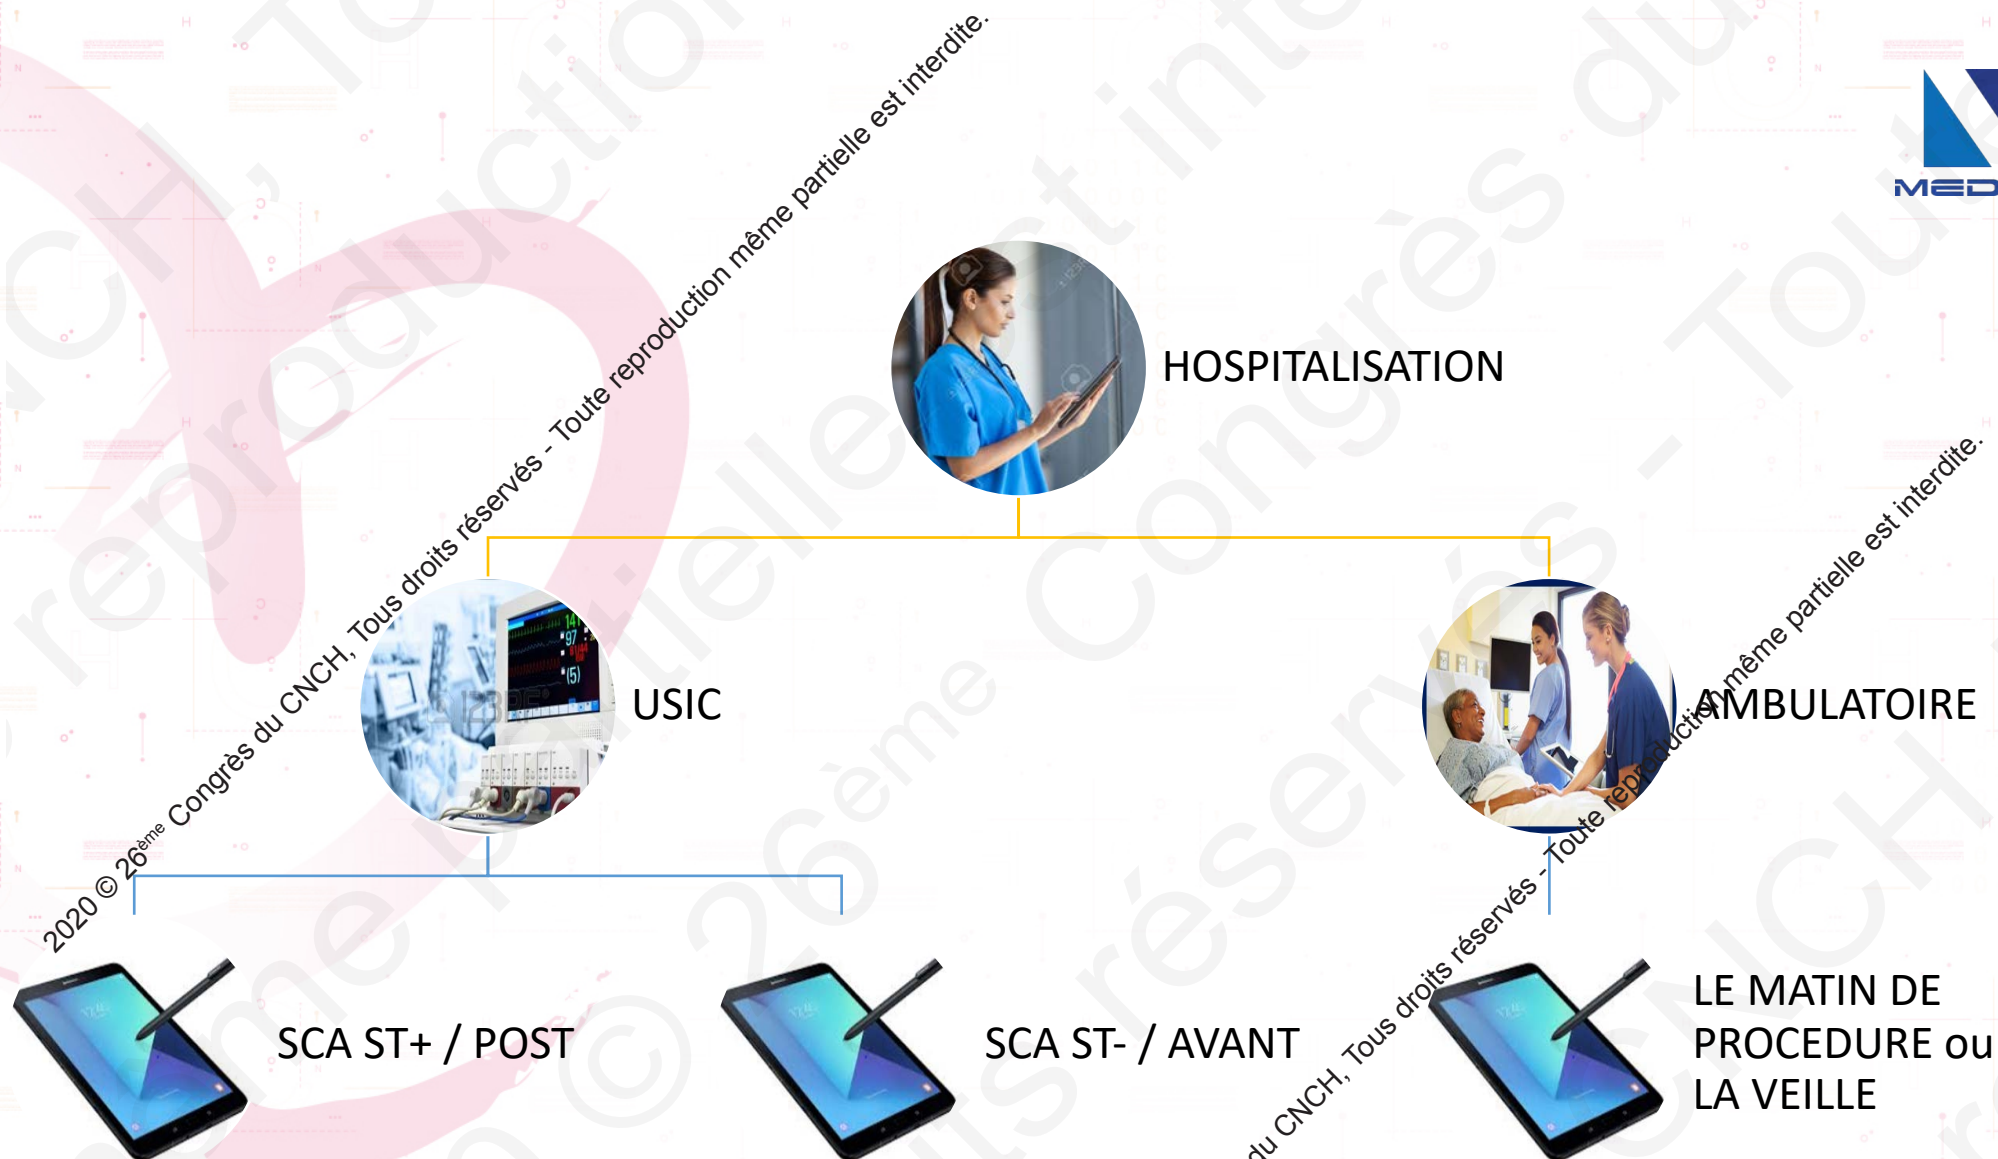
2020 © 26ème Congrès du CNCH, Tous droits réservés - Toute reproduction même partielle est interdite.

MED

HOSPITALISATION

USIC

AMBULATOIRE

du CNCH, Tous droits réservés - Toute reproduction même partielle est interdite.

SCA ST+ / POST

SCA ST- / AVANT

LE MATIN DE PROCEDURE ou LA VEILLE